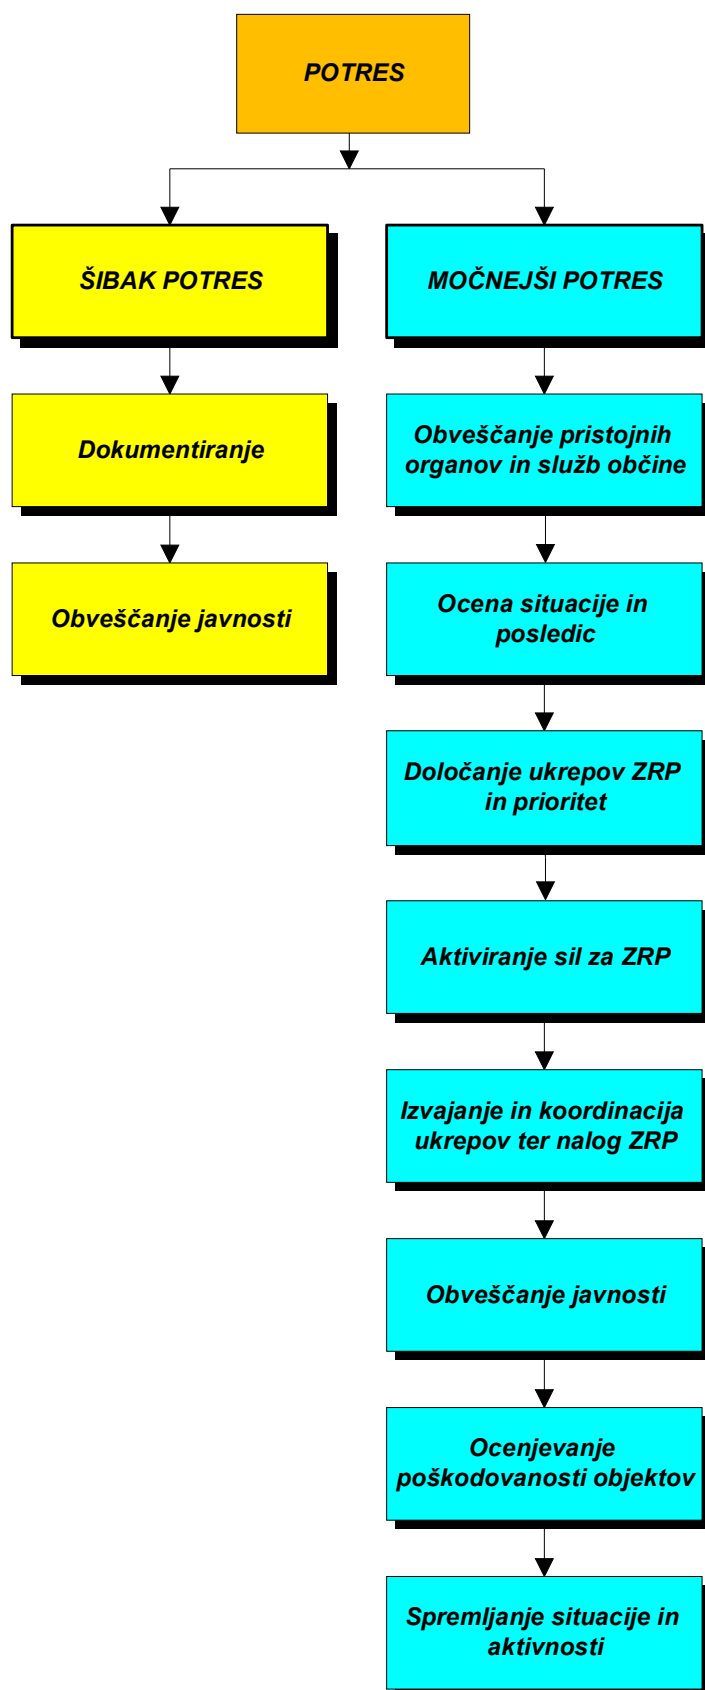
POTRES

ŠIBAK POTRES

Dokumentiranje

Obveščanje javnosti

MOČNEJŠI POTRES

Obveščanje pristojnih organov in služb občine

Ocena situacije in posledic

Določanje ukrepov ZRP in prioritet

Aktiviranje sil za ZRP

Izvajanje in koordinacija ukrepov ter nalog ZRP

Obveščanje javnosti

Ocenjevanje poškodovanosti objektov

Spremljanje situacije in aktivnosti